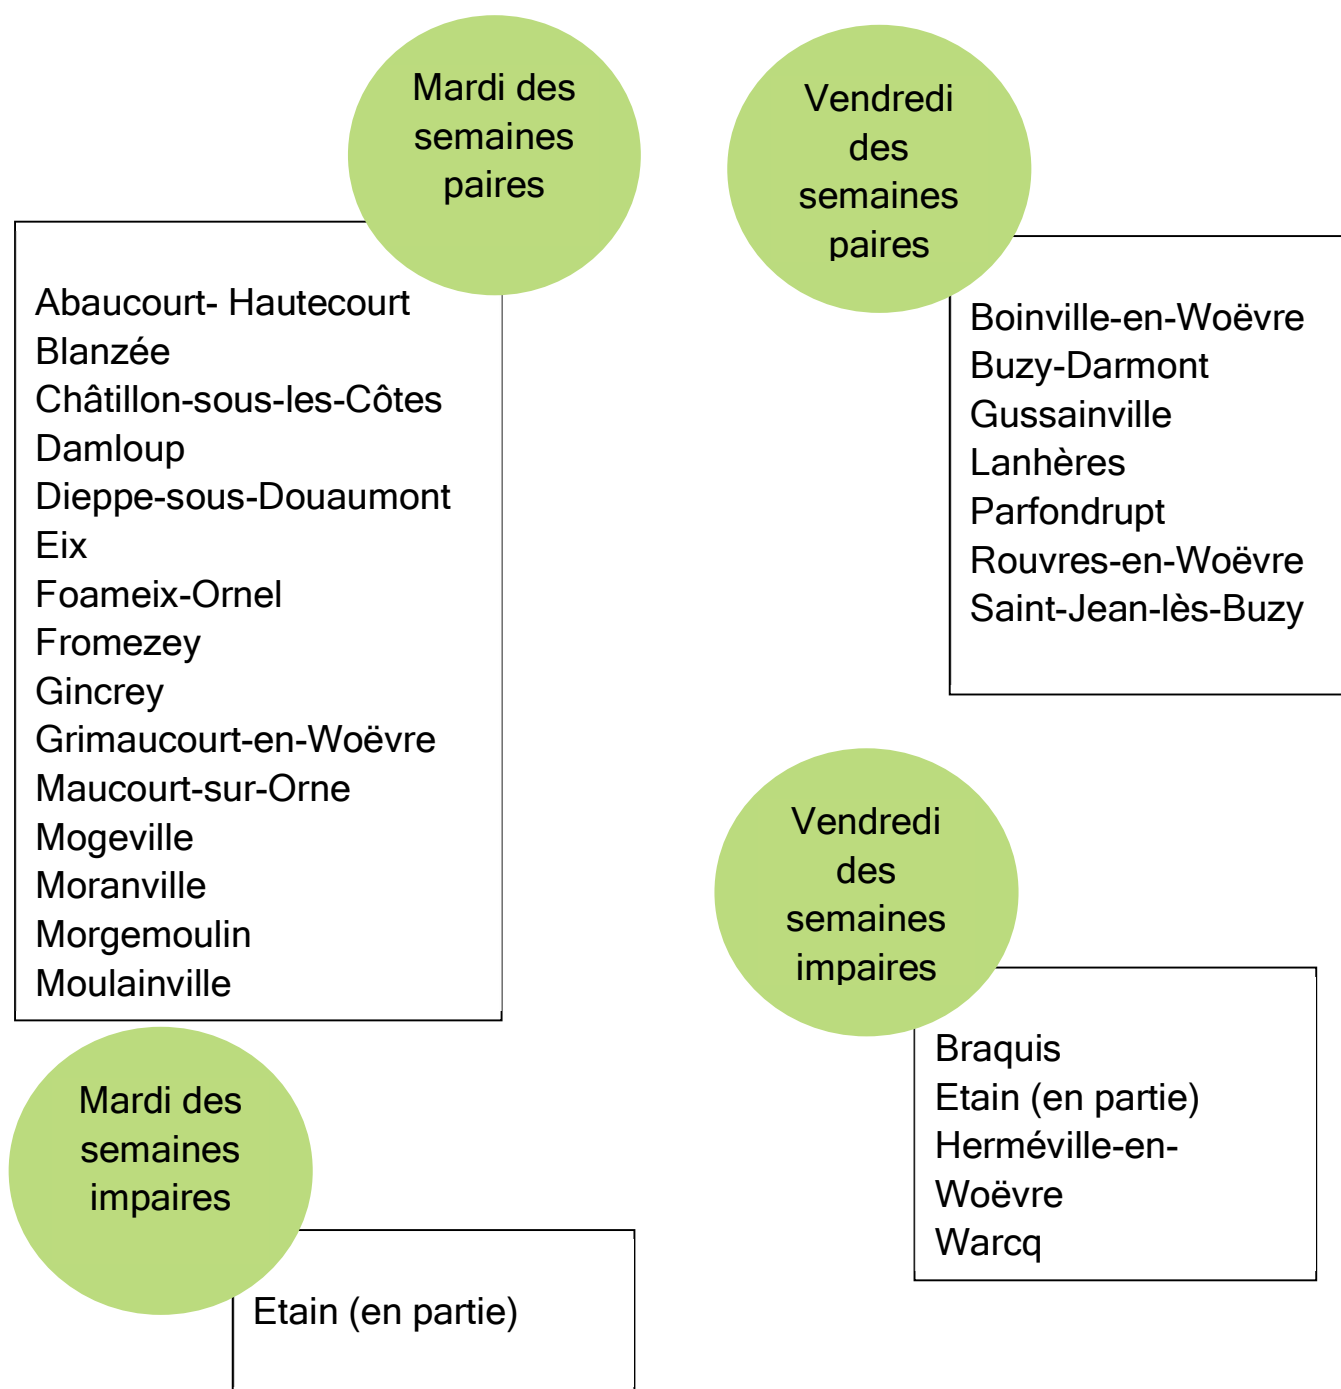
Mardi des semaines paires

Abaucourt- Hautecourt
Blanzée
Châtillon-sous-les-Côtes
Damloup
Dieppe-sous-Douaumont
Eix
Foameix-Ornel
Fromezey
Gincrey
Grimaucourt-en-Woëvre
Maucourt-sur-Orne
Mogeville
Moranville
Morgemoulin
Moulainville

Vendredi des semaines paires

Boinville-en-Woëvre
Buzy-Darmont
Gussainville
Lanhères
Parfondrupt
Rouvres-en-Woëvre
Saint-Jean-lès-Buzy

Vendredi des semaines impaires

Braquis
Etain (en partie)
Herméville-en-Woëvre
Warcq

Mardi des semaines impaires

Etain (en partie)